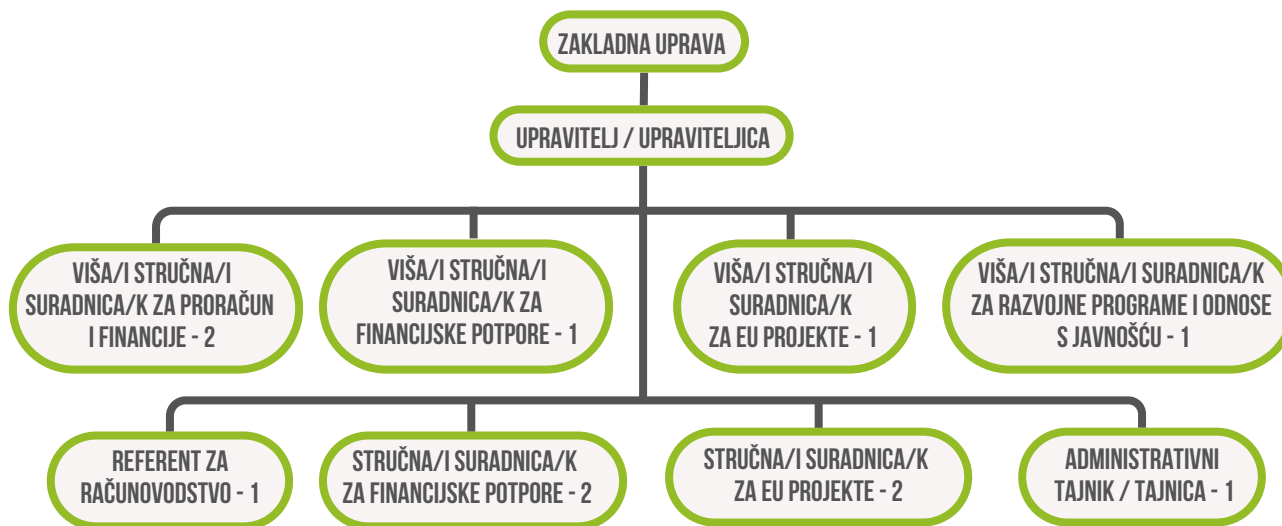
ZAKLADNA UPRAVA

UPRAVITELJ / UPRAVITELJICA

VIŠA/I STRUČNA/I SURADNICA/K ZA PRORAČUN I FINANCIJE - 2

VIŠA/I STRUČNA/I SURADNICA/K ZA FINANCIJSKE POTPORE - 1

VIŠA/I STRUČNA/I SURADNICA/K ZA EU PROJEKTE - 1

VIŠA/I STRUČNA/I SURADNICA/K ZA RAZVOJNE PROGRAME I ODNOSE S JAVNOŠĆU - 1

REFERENT ZA RAČUNOVODSTVO - 1

STRUČNA/I SURADNICA/K ZA FINANCIJSKE POTPORE - 2

STRUČNA/I SURADNICA/K ZA EU PROJEKTE - 2

ADMINISTRATIVNI TAJNIK / TAJNICA - 1